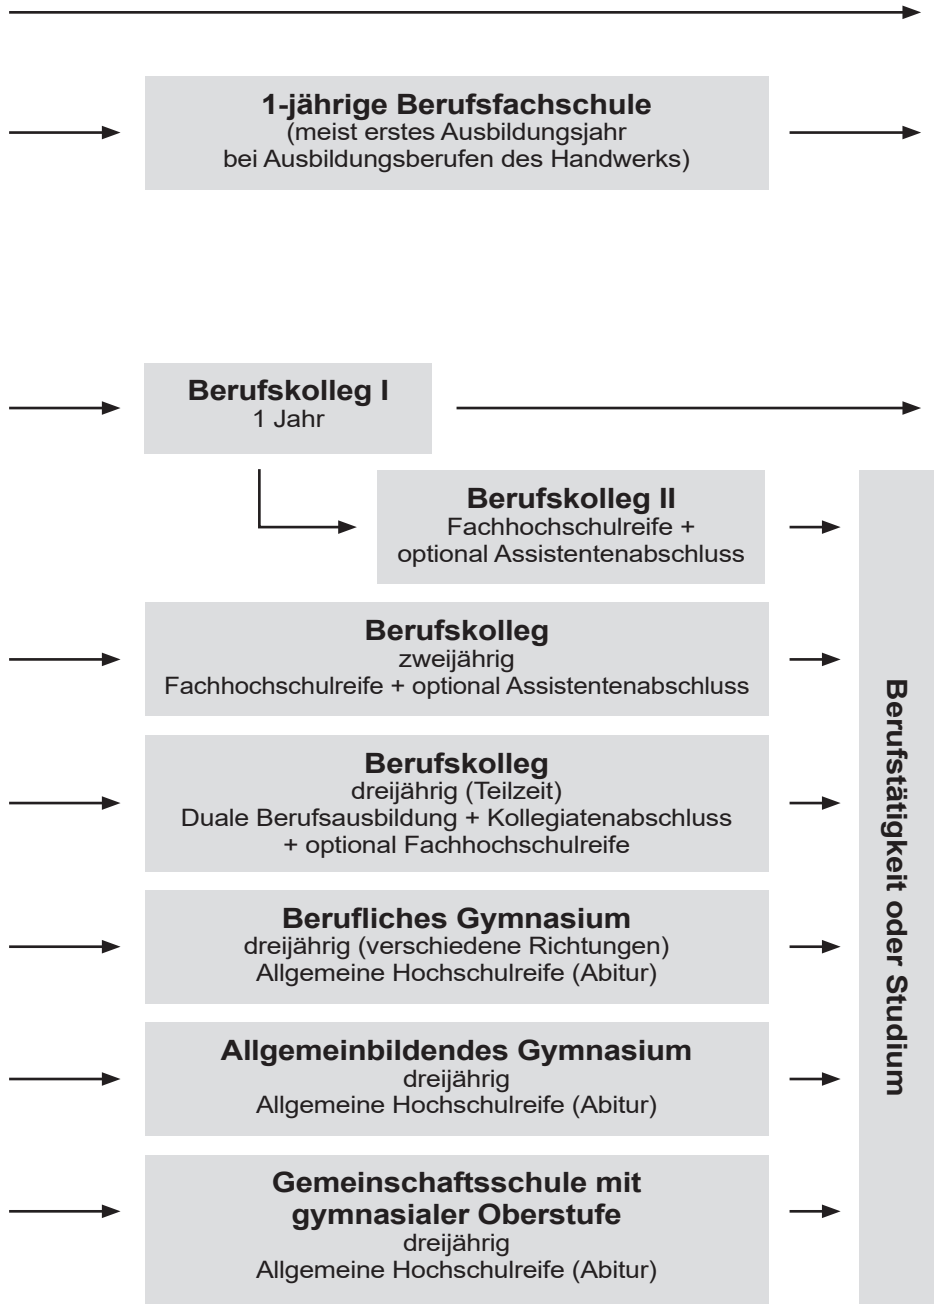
**1-jährige Berufsfachschule**
(meist erstes Ausbildungsjahr bei Ausbildungsberufen des Handwerks)

**Berufskolleg I**
1 Jahr

**Berufskolleg II**
Fachhochschulreife + optional Assistentenabschluss

**Berufskolleg**
zweijährig
Fachhochschulreife + optional Assistentenabschluss

**Berufskolleg**
dreijährig (Teilzeit)
Duale Berufsausbildung + Kollegiatenabschluss + optional Fachhochschulreife

**Berufliches Gymnasium**
dreijährig (verschiedene Richtungen)
Allgemeine Hochschulreife (Abitur)

**Allgemeinbildendes Gymnasium**
dreijährig
Allgemeine Hochschulreife (Abitur)

**Gemeinschaftsschule mit gymnasialer Oberstufe**
dreijährig
Allgemeine Hochschulreife (Abitur)

**Berufstätigkeit oder Studium**